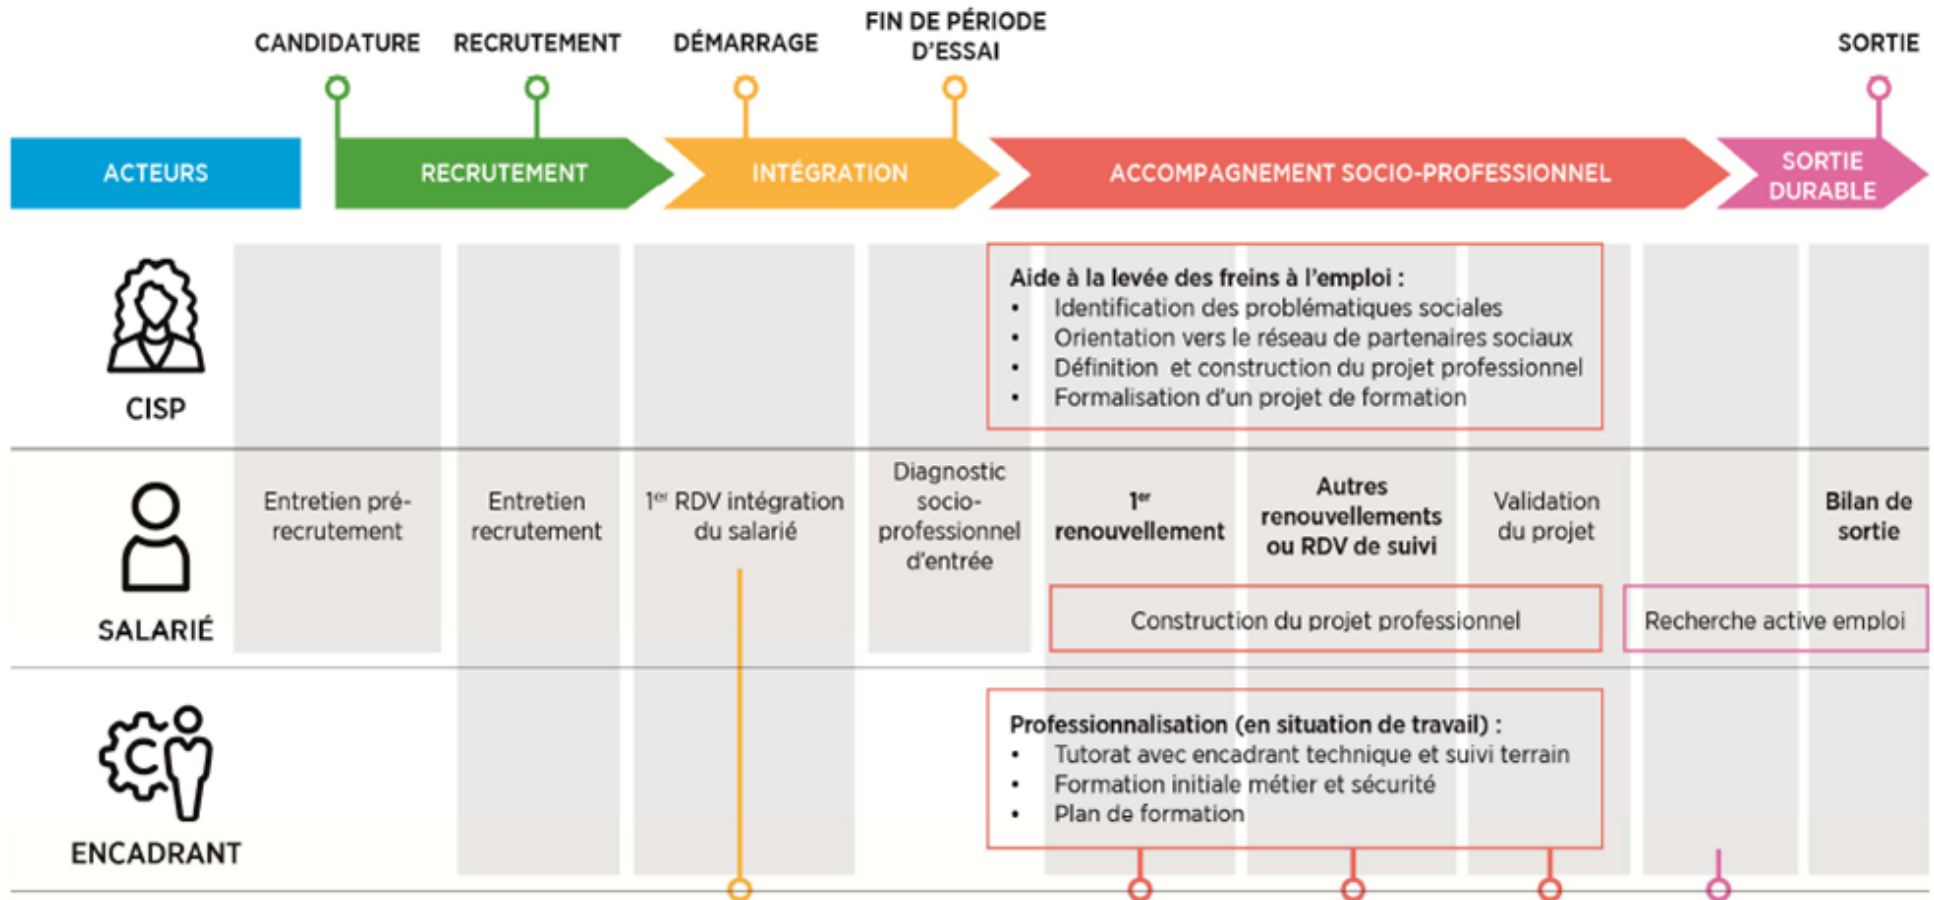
CANDIDATURE RECRUTEMENT DÉMARRAGE FIN DE PÉRIODE D'ESSAI SORTIE

ACTEURS RECRUTEMENT INTÉGRATION ACCOMPAGNEMENT SOCIO-PROFESSIONNEL SORTIE DURABLE

CISP

Aide à la levée des freins à l'emploi :
• Identification des problématiques sociales
• Orientation vers le réseau de partenaires sociaux
• Définition et construction du projet professionnel
• Formalisation d'un projet de formation

SALARIÉ

Entretien pré-recrutement

Entretien recrutement

1$^{er}$ RDV intégration du salarié

Diagnostic socio-professionnel d'entrée

1$^{er}$ renouvellement

Autres renouvellements ou RDV de suivi

Validation du projet

Bilan de sortie

Construction du projet professionnel

Recherche active emploi

ENCADRANT

Professionnalisation (en situation de travail) :
• Tutorat avec encadrant technique et suivi terrain
• Formation initiale métier et sécurité
• Plan de formation